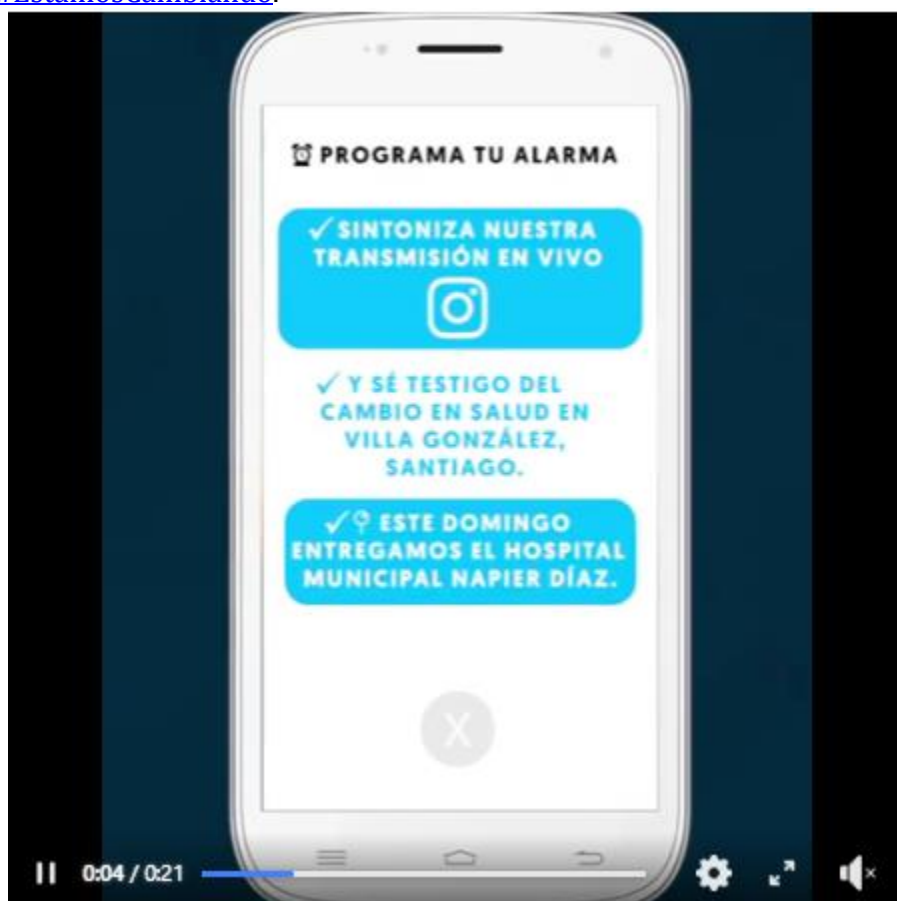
#Estamoscambiando.

PROGRAMA TU ALARMA

✓ SINTONIZA NUESTRA TRANSMISIÓN EN VIVO

✓ Y SÉ TESTIGO DEL CAMBIO EN SALUD EN VILLA GONZÁLEZ, SANTIAGO.

✓ ESTE DOMINGO ENTREGAMOS EL HOSPITAL MUNICIPAL NAPIER DÍAZ.

X

0:04 / 0:21